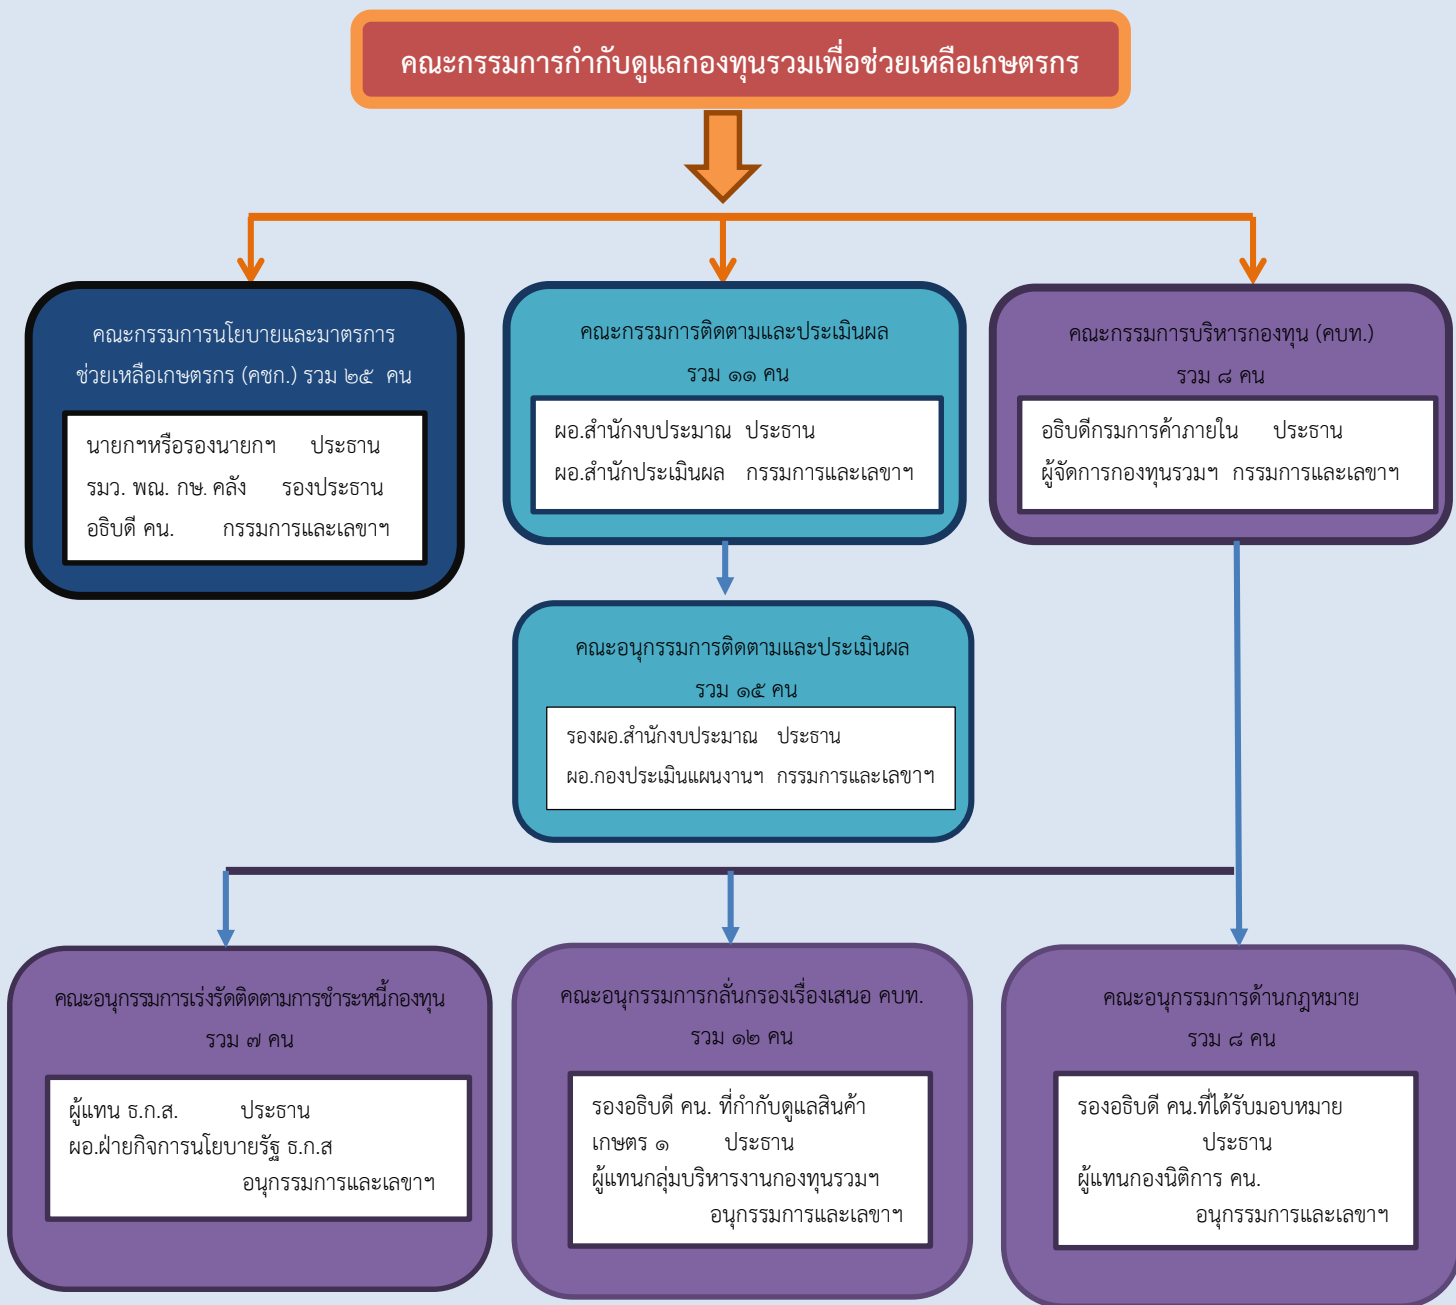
คณะกรรมการกำกับดูแลกองทุนรวมเพื่อช่วยเหลือเกษตรกร

คณะกรรมการนโยบายและมาตรการช่วยเหลือเกษตรกร (คชก.) รวม ๒๕ คน

นายกฯหรือรองนายกฯ ประธาน
รมว. พณ. กษ. คลัง รองประธาน
อธิบดี คน. กรรมการและเลขาฯ

คณะกรรมการติดตามและประเมินผล
รวม ๑๑ คน

ผอ.สำนักงบประมาณ ประธาน
ผอ.สำนักประเมินผล กรรมการและเลขาฯ

คณะกรรมการบริหารกองทุน (คบท.)
รวม ๘ คน

อธิบดีกรมการค้าภายใน ประธาน
ผู้จัดการกองทุนรวมฯ กรรมการและเลขาฯ

คณะอนุกรรมการติดตามและประเมินผล
รวม ๑๕ คน

รองผอ.สำนักงบประมาณ ประธาน
ผอ.กองประเมินแผนงานฯ กรรมการและเลขาฯ

คณะอนุกรรมการเร่งรัดติดตามการชำระหนี้กองทุน
รวม ๗ คน

ผู้แทน ธ.ก.ส. ประธาน
ผอ.ฝ่ายกิจการนโยบายรัฐ ธ.ก.ส
อนุกรรมการและเลขาฯ

คณะอนุกรรมการกลั่นกรองเรื่องเสนอ คบท.
รวม ๑๒ คน

รองอธิบดี คน. ที่กำกับดูแลสินค้าเกษตร ๑ ประธาน
ผู้แทนกลุ่มบริหารงานกองทุนรวมฯ
อนุกรรมการและเลขาฯ

คณะอนุกรรมการด้านกฎหมาย
รวม ๘ คน

รองอธิบดี คน.ที่ได้รับมอบหมาย
ประธาน
ผู้แทนกองนิติการ คน.
อนุกรรมการและเลขาฯ